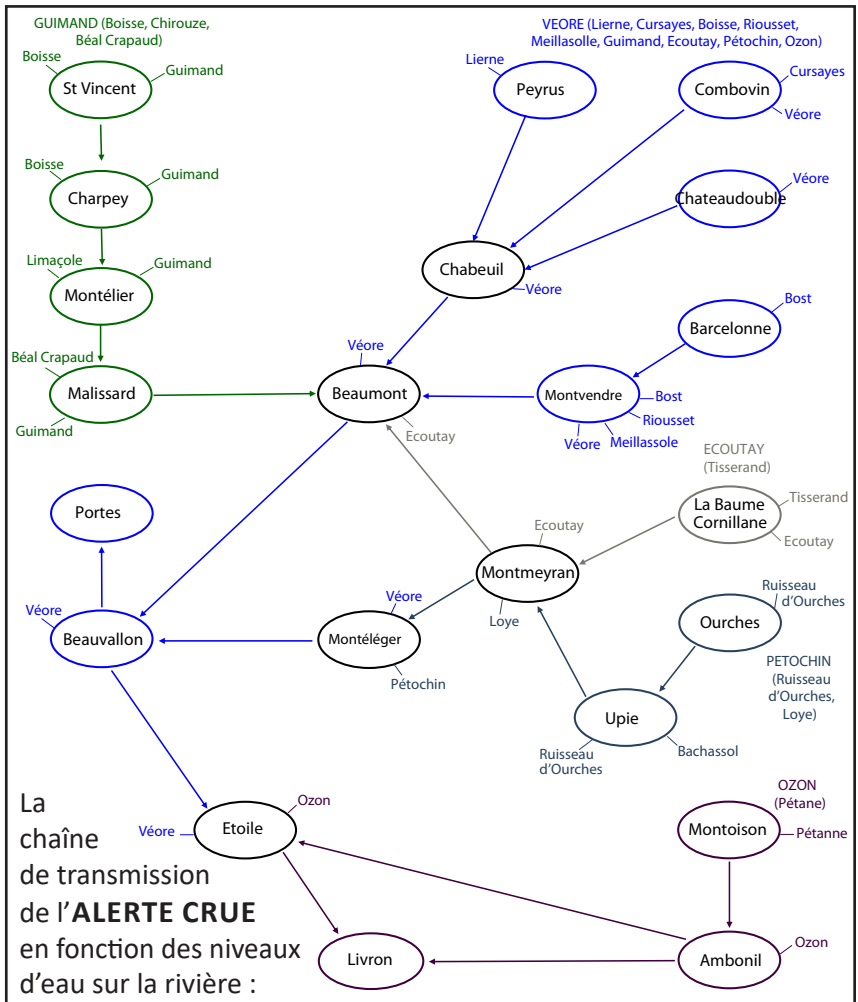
GUIMAND (Boisse, Chirouze, Béal Crapaud)

Boisse
St Vincent
Guimand

Boisse
Charpey
Guimand

Limaçole
Montélier
Guimand

Béal Crapaud
Malissard
Guimand

VEORE (Lierne, Cursayes, Boisse, Riousset, Meillasolle, Guimand, Ecoutay, Pétochin, Ozon)

Lierne
Peyrus

Combovin
Cursayes
Véore

Chateaudouble
Véore

Chabeuil
Véore

Barcelonne
Bost

Véore
Beaumont
Ecoutay

Montvendre
Bost
Riousset
Véore
Meillassole

ECOUTAY (Tisserand)

La Baume Cornillane
Tisserand
Ecoutay

Portes

Ecoutay
Montmeyran
Loye

Véore
Beauvallon

Véore
Montéléger
Pétochin

Ruisseau d'Ourches
Ourches

PETOCHIN (Ruisseau d'Ourches, Loye)

Upie
Ruisseau d'Ourches
Bachassol

La chaîne de transmission de l'**ALERTE CRUE** en fonction des niveaux d'eau sur la rivière :

Ozon
Véore
Etoile

OZON (Pétane)
Montoison
Pétanne

Livron

Ozon
Ambonil